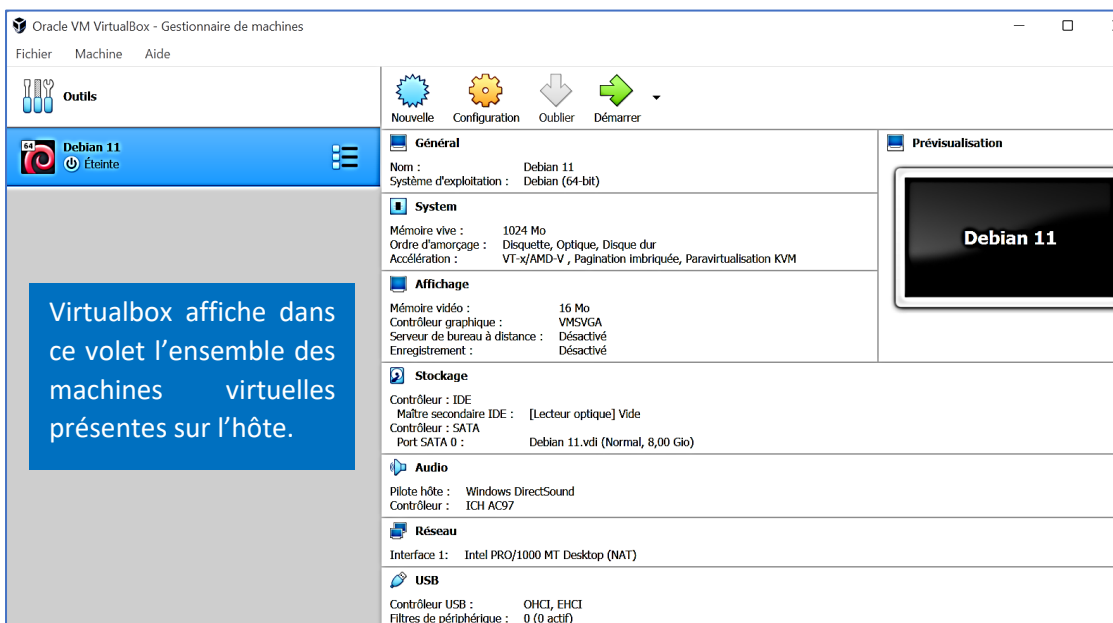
Oracle VM VirtualBox - Gestionnaire de machines

Fichier Machine Aide

Outils

Debian 11
Éteinte

Virtualbox affiche dans ce volet l'ensemble des machines virtuelles présentes sur l'hôte.

Nouvelle Configuration Oublier Démarrer

Général
Nom : Debian 11
Système d'exploitation : Debian (64-bit)

System
Mémoire vive : 1024 Mo
Ordre d'amorçage : Disquette, Optique, Disque dur
Accélération : VT-x/AMD-V , Pagination imbriquée, Paravirtualisation KVM

Affichage
Mémoire vidéo : 16 Mo
Contrôleur graphique : VMSVGA
Serveur de bureau à distance : Désactivé
Enregistrement : Désactivé

Stockage
Contrôleur : IDE
Maître secondaire IDE : [Lecteur optique] Vide
Contrôleur : SATA
Port SATA 0 : Debian 11.vdi (Normal, 8,00 Gio)

Audio
Pilote hôte : Windows DirectSound
Contrôleur : ICH AC97

Réseau
Interface 1: Intel PRO/1000 MT Desktop (NAT)

USB
Contrôleur USB : OHCI, EHCI
Filtres de périphérique : 0 (0 actif)

Prévisualisation
Debian 11